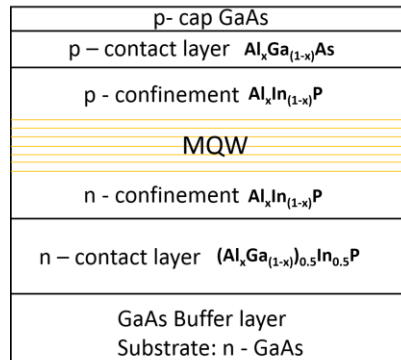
p- cap GaAs

p – contact layer $Al_xGa_{(1-x)}As$

p - confinement $Al_xIn_{(1-x)}P$

MQW

n - confinement $Al_xIn_{(1-x)}P$

n – contact layer $(Al_xGa_{(1-x)})_{0.5}In_{0.5}P$

GaAs Buffer layer
Substrate: n - GaAs